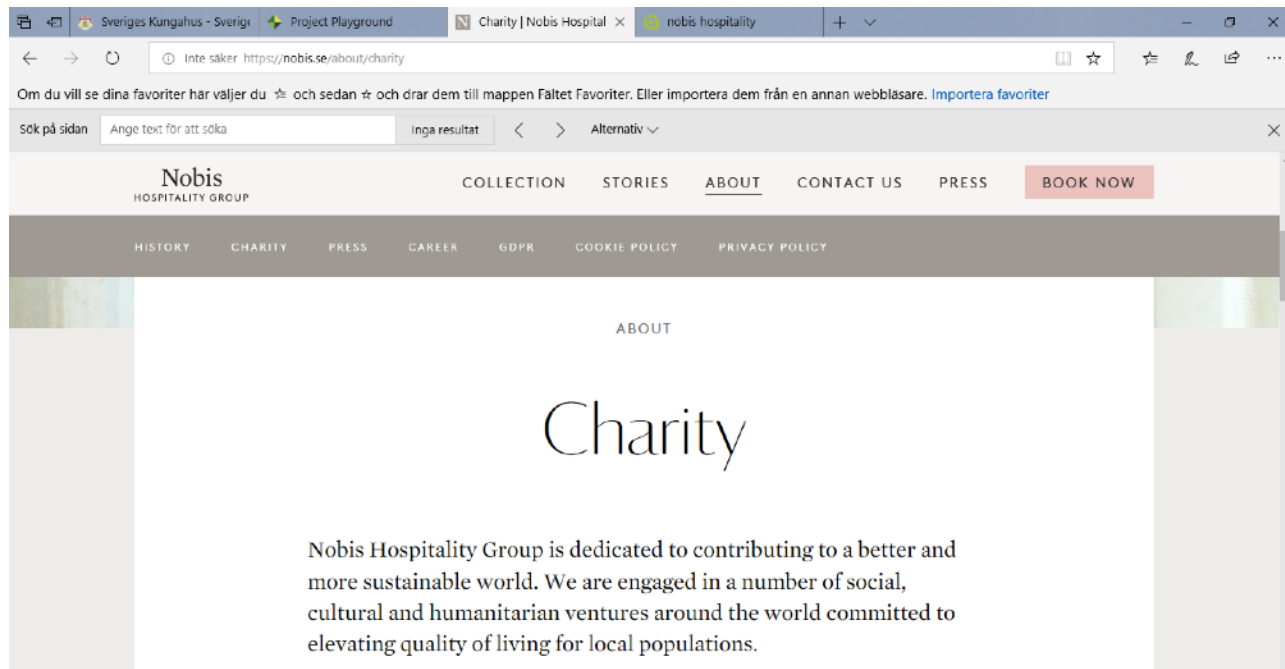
Sveriges Kungahus - Sverige
Project Playground
Charity | Nobis Hospital
nobis hospitality

Inte säker https://nobis.se/about/charity

Om du vill se dina favoriter här väljer du ☆ och sedan ☆ och drar dem till mappen Fältet Favoriter. Eller importera dem från en annan webbläsare. Importera favoriter

Sök på sidan
Ange text för att söka
Inga resultat
Alternativ

Nobis
HOSPITALITY GROUP

COLLECTION
STORIES
ABOUT
CONTACT US
PRESS
BOOK NOW

HISTORY
CHARITY
PRESS
CAREER
GDPR
COOKIE POLICY
PRIVACY POLICY

ABOUT

Charity

Nobis Hospitality Group is dedicated to contributing to a better and more sustainable world. We are engaged in a number of social, cultural and humanitarian ventures around the world committed to elevating quality of living for local populations.